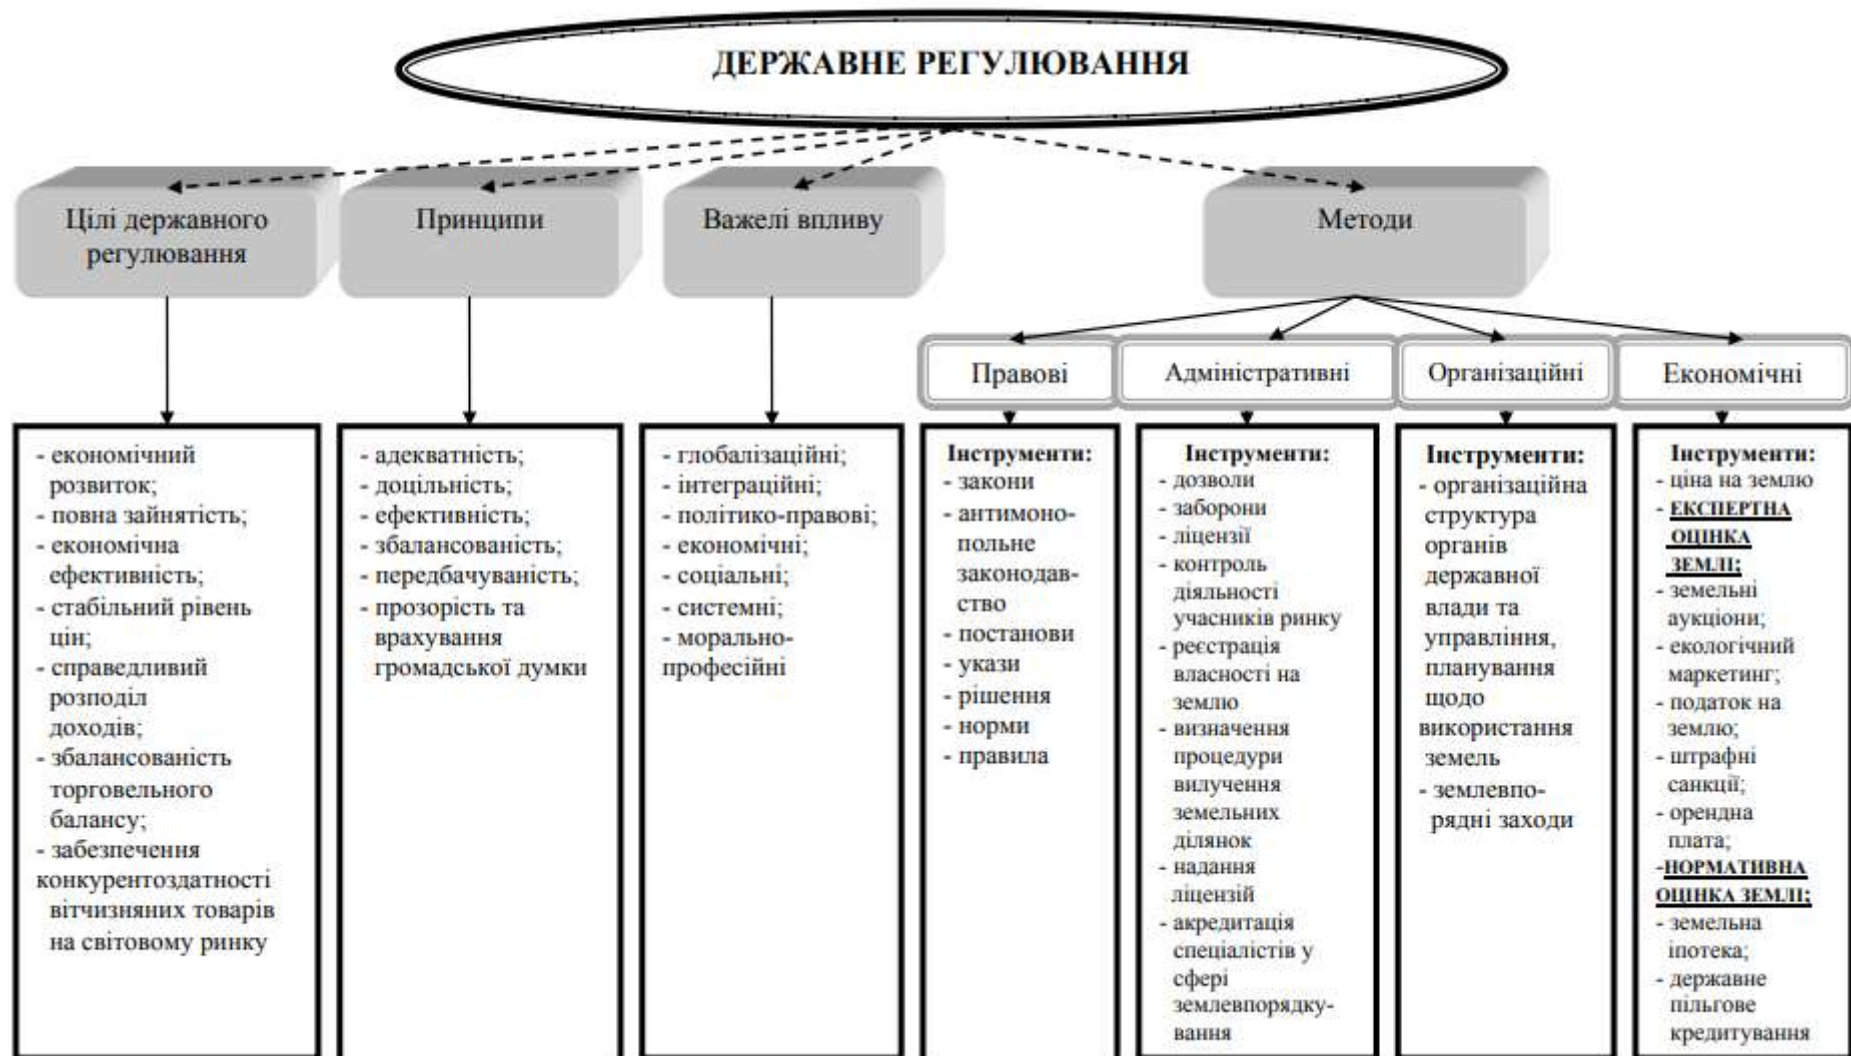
ДЕРЖАВНЕ РЕГУЛЮВАННЯ

Цілі державного регулювання

Принципи

Важелі впливу

Методи

Правові

Адміністративні

Організаційні

Економічні

- економічний розвиток;
- повна зайнятість;
- економічна ефективність;
- стабільний рівень цін;
- справедливий розподіл доходів;
- збалансованість торговельного балансу;
- забезпечення конкурентоздатності вітчизняних товарів на світовому ринку

- адекватність;
- доцільність;
- ефективність;
- збалансованість;
- передбачуваність;
- прозорість та врахування громадської думки

- глобалізаційні;
- інтеграційні;
- політико-правові;
- економічні;
- соціальні;
- системні;
- морально-професійні

Інструменти:
- закони
- антимонопольне законодавство
- постанови
- укази
- рішення
- норми
- правила

Інструменти:
- дозволи
- заборони
- ліцензії
- контроль діяльності учасників ринку
- реєстрація власності на землю
- визначення процедури вилучення земельних ділянок
- надання ліцензій
- акредитація спеціалістів у сфері землевпорядкування

Інструменти:
- організаційна структура органів державної влади та управління, планування щодо використання земель
- землевпорядні заходи

Інструменти:
- ціна на землю
- ЕКСПЕРТНА ОЦІНКА ЗЕМЛІ;
- земельні аукціони;
- екологічний маркетинг;
- податок на землю;
- штрафні санкції;
- орендна плата;
-НОРМАТИВНА ОЦІНКА ЗЕМЛІ;
- земельна іпотека;
- державне пільгове кредитування